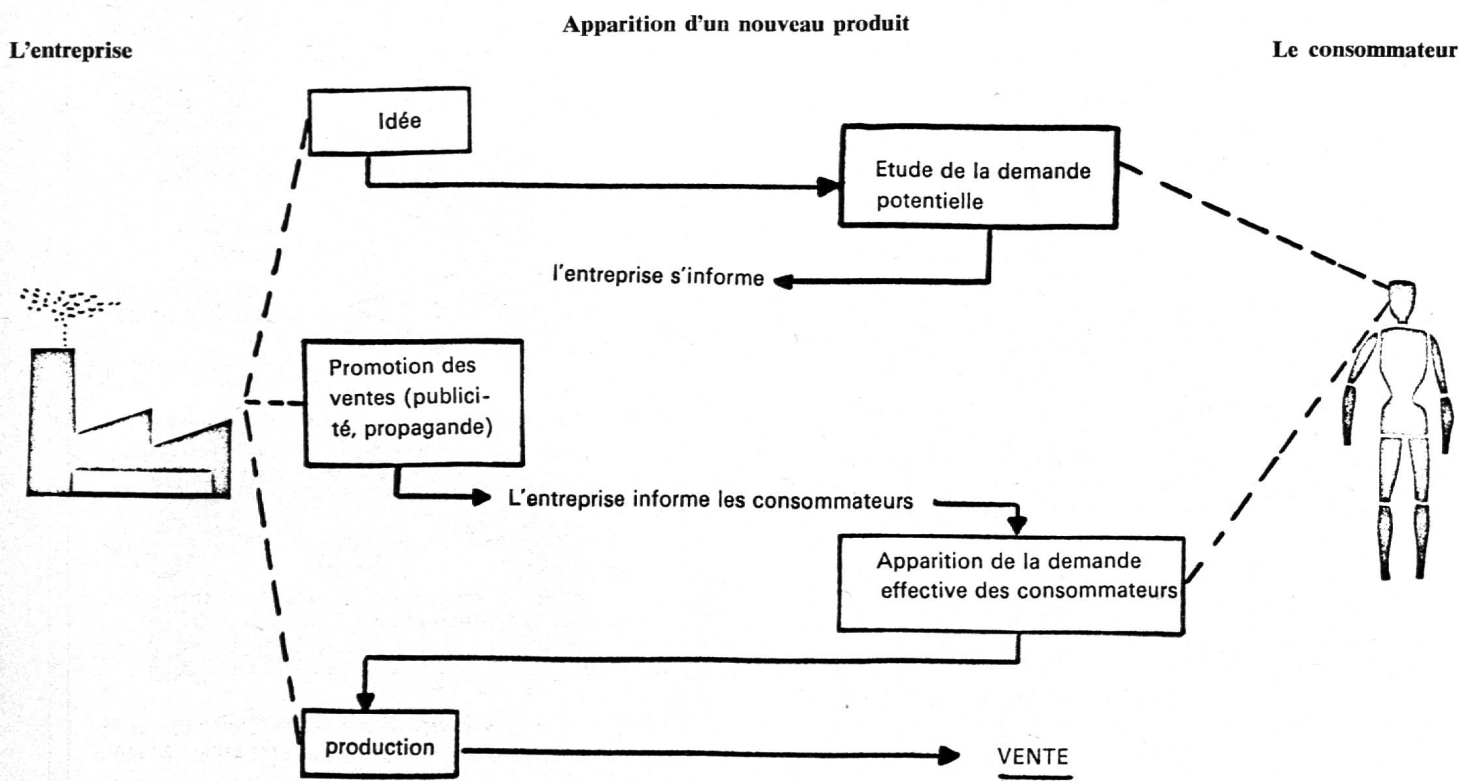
Apparition d'un nouveau produit

L'entreprise

Le consommateur

Idée

Etude de la demande potentielle

l'entreprise s'informe

Promotion des ventes (publicité, propagande)

L'entreprise informe les consommateurs

Apparition de la demande effective des consommateurs

production

VENTE